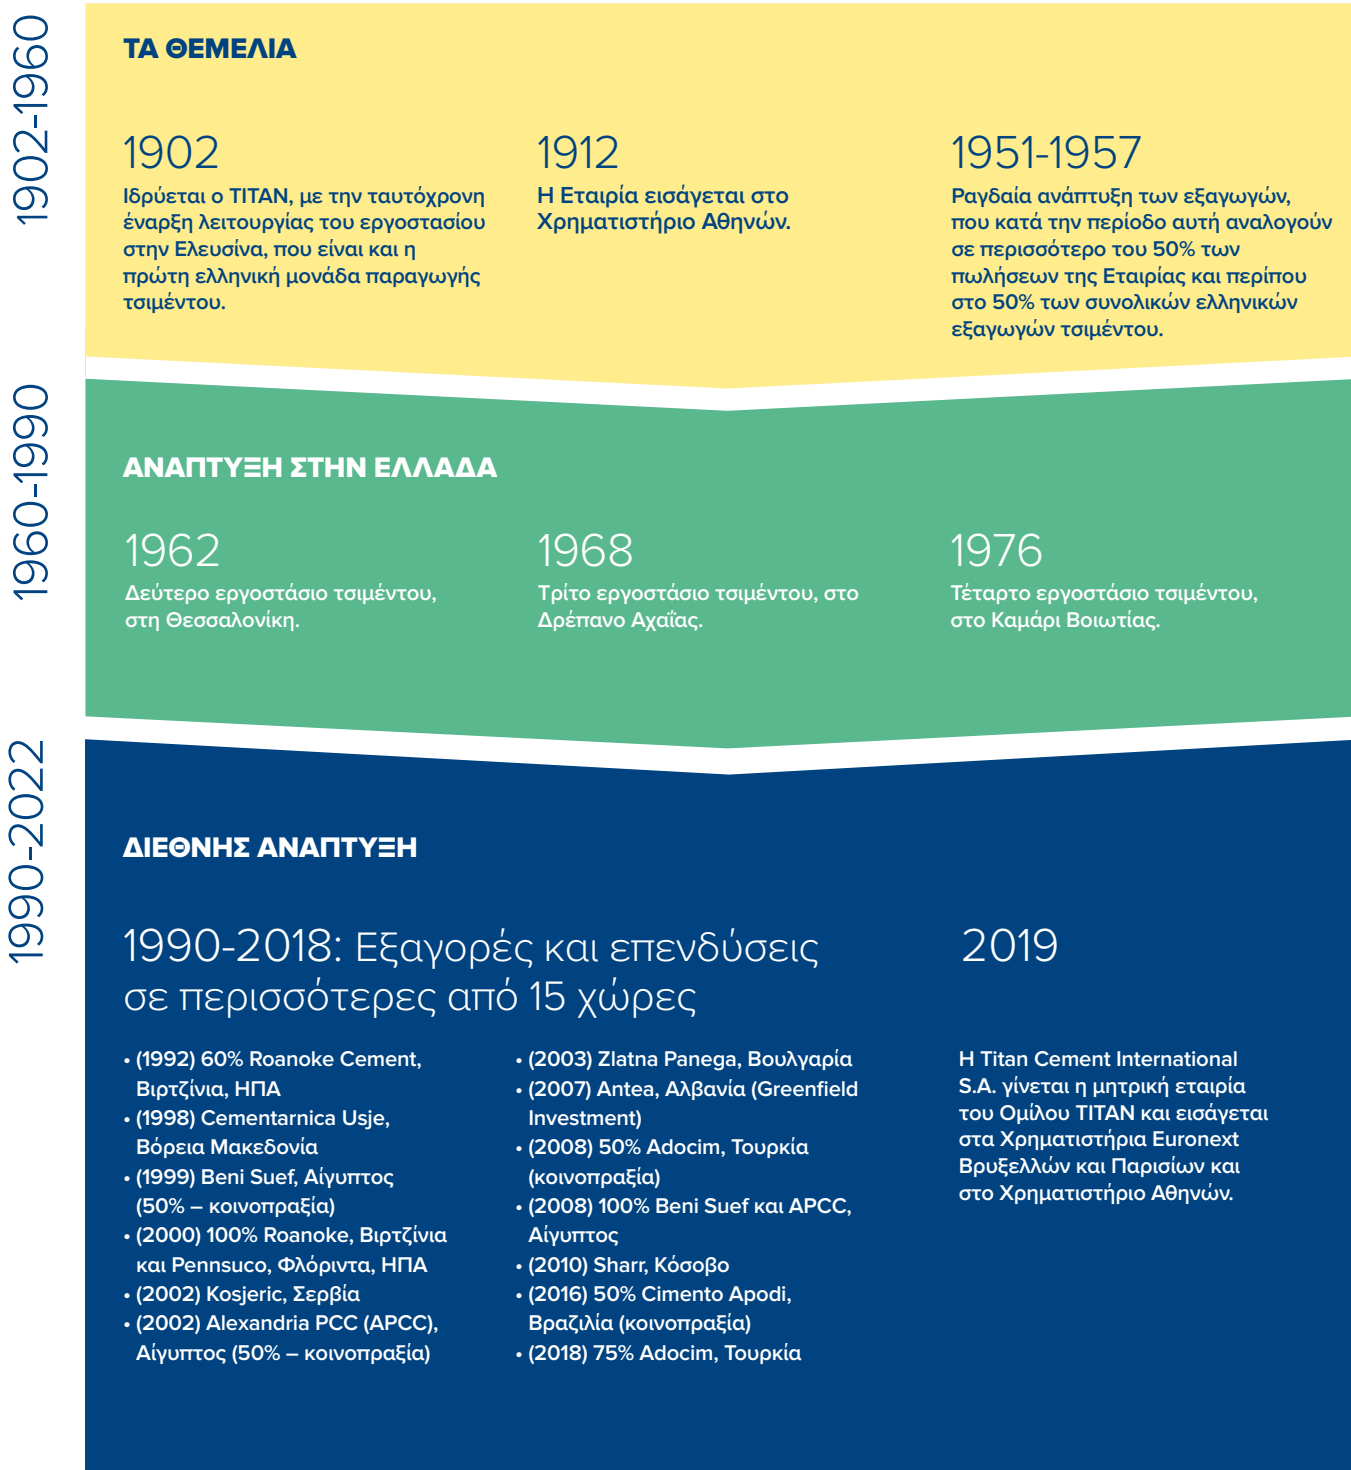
1902-1960

ΤΑ ΘΕΜΕΛΙΑ

1902
Ιδρύεται ο ΤΙΤΑΝ, με την ταυτόχρονη έναρξη λειτουργίας του εργοστασίου στην Ελευσίνα, που είναι και η πρώτη ελληνική μονάδα παραγωγής τσιμέντου.

1912
Η Εταιρία εισάγεται στο Χρηματιστήριο Αθηνών.

1951-1957
Ραγδαία ανάπτυξη των εξαγωγών, που κατά την περίοδο αυτή αναλογούν σε περισσότερο του 50% των πωλήσεων της Εταιρίας και περίπου στο 50% των συνολικών ελληνικών εξαγωγών τσιμέντου.

1960-1990

ΑΝΑΠΤΥΞΗ ΣΤΗΝ ΕΛΛΑΔΑ

1962
Δεύτερο εργοστάσιο τσιμέντου, στη Θεσσαλονίκη.

1968
Τρίτο εργοστάσιο τσιμέντου, στο Δρέπανο Αχαΐας.

1976
Τέταρτο εργοστάσιο τσιμέντου, στο Καμάρι Βοιωτίας.

1990-2022

ΔΙΕΘΝΗΣ ΑΝΑΠΤΥΞΗ

1990-2018: Εξαγορές και επενδύσεις σε περισσότερες από 15 χώρες

• (1992) 60% Roanoke Cement, Βιρτζίνια, ΗΠΑ
• (1998) Cementarnica Usje, Βόρεια Μακεδονία
• (1999) Beni Suef, Αίγυπτος (50% – κοινοπραξία)
• (2000) 100% Roanoke, Βιρτζίνια και Pennsuco, Φλόριντα, ΗΠΑ
• (2002) Kosjeric, Σερβία
• (2002) Alexandria PCC (APCC), Αίγυπτος (50% – κοινοπραξία)

• (2003) Zlatna Panega, Βουλγαρία
• (2007) Antea, Αλβανία (Greenfield Investment)
• (2008) 50% Adocim, Τουρκία (κοινοπραξία)
• (2008) 100% Beni Suef και APCC, Αίγυπτος
• (2010) Sharr, Κόσοβο
• (2016) 50% Cimento Apodi, Βραζιλία (κοινοπραξία)
• (2018) 75% Adocim, Τουρκία

2019

Η Titan Cement International S.A. γίνεται η μητρική εταιρία του Ομίλου ΤΙΤΑΝ και εισάγεται στα Χρηματιστήρια Euronext Βρυξελλών και Παρισίων και στο Χρηματιστήριο Αθηνών.